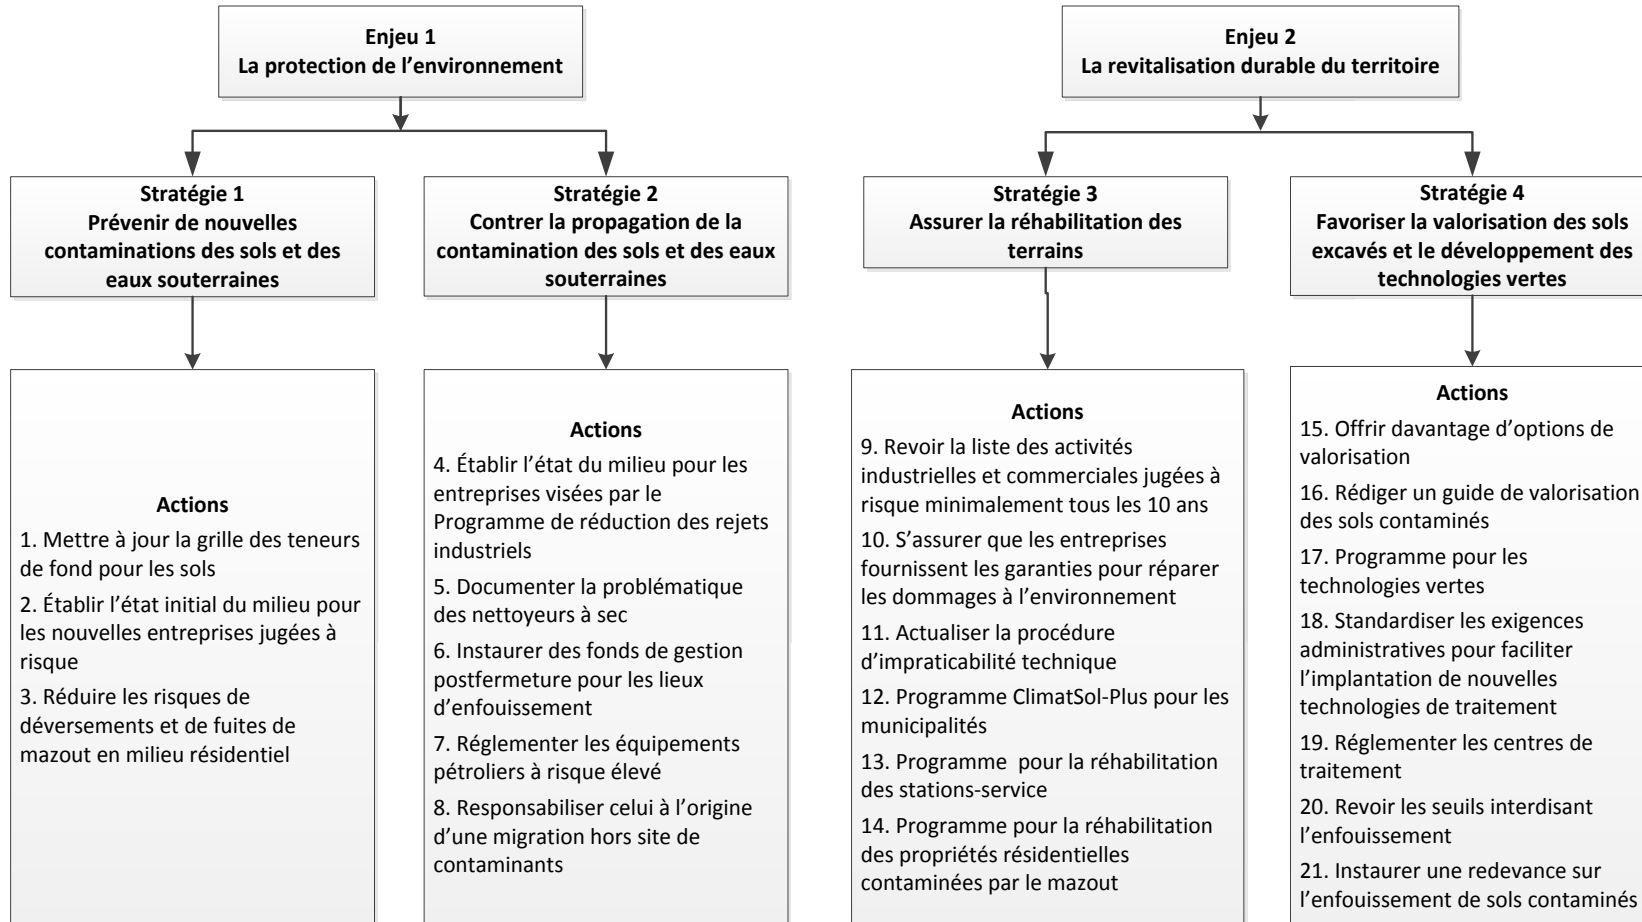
Enjeu 1
La protection de l'environnement

Stratégie 1
Prévenir de nouvelles contaminations des sols et des eaux souterraines

Actions
1. Mettre à jour la grille des teneurs de fond pour les sols
2. Établir l'état initial du milieu pour les nouvelles entreprises jugées à risque
3. Réduire les risques de déversements et de fuites de mazout en milieu résidentiel

Stratégie 2
Contrer la propagation de la contamination des sols et des eaux souterraines

Actions
4. Établir l'état du milieu pour les entreprises visées par le Programme de réduction des rejets industriels
5. Documenter la problématique des nettoyeurs à sec
6. Instaurer des fonds de gestion postfermeture pour les lieux d'enfouissement
7. Réglementer les équipements pétroliers à risque élevé
8. Responsabiliser celui à l'origine d'une migration hors site de contaminants

Enjeu 2
La revitalisation durable du territoire

Stratégie 3
Assurer la réhabilitation des terrains

Actions
9. Revoir la liste des activités industrielles et commerciales jugées à risque minimalement tous les 10 ans
10. S'assurer que les entreprises fournissent les garanties pour réparer les dommages à l'environnement
11. Actualiser la procédure d'impraticabilité technique
12. Programme ClimatSol-Plus pour les municipalités
13. Programme pour la réhabilitation des stations-service
14. Programme pour la réhabilitation des propriétés résidentielles contaminées par le mazout

Stratégie 4
Favoriser la valorisation des sols excavés et le développement des technologies vertes

Actions
15. Offrir davantage d'options de valorisation
16. Rédiger un guide de valorisation des sols contaminés
17. Programme pour les technologies vertes
18. Standardiser les exigences administratives pour faciliter l'implantation de nouvelles technologies de traitement
19. Réglementer les centres de traitement
20. Revoir les seuils interdisant l'enfouissement
21. Instaurer une redevance sur l'enfouissement de sols contaminés